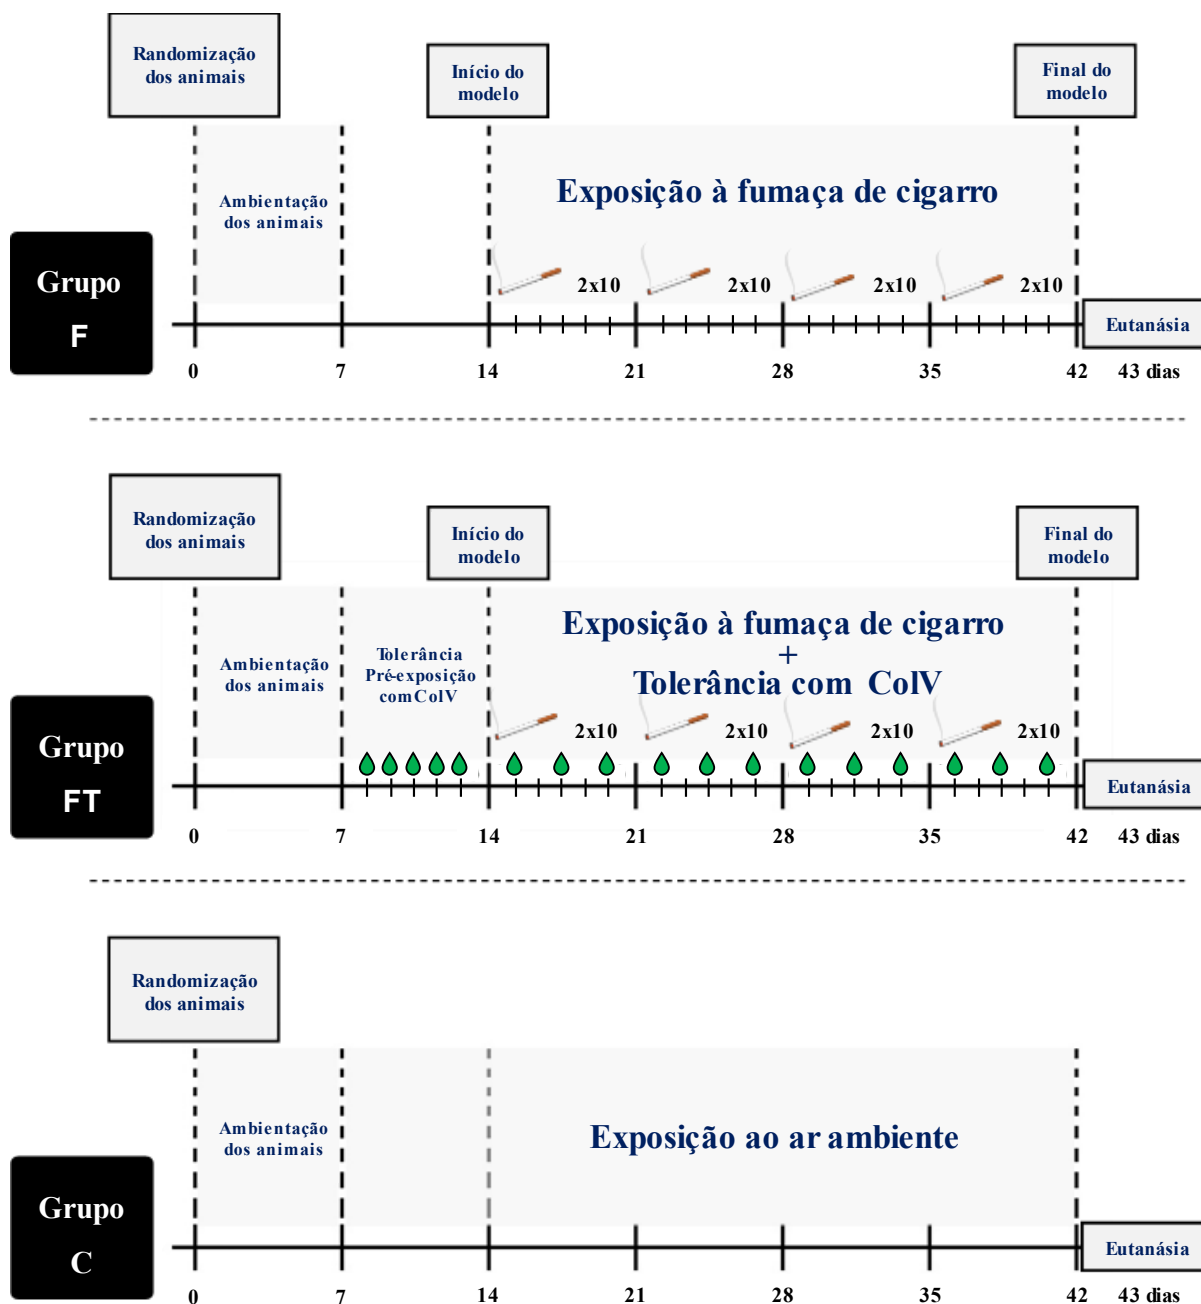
Randomização dos animais

Início do modelo

Final do modelo

Ambientação dos animais

Exposição à fumaça de cigarro

Grupo F

2x10 2x10 2x10 2x10

Eutanásia

0 7 14 21 28 35 42 43 dias

Randomização dos animais

Início do modelo

Final do modelo

Ambientação dos animais

Tolerância Pré-exposição com ColV

Exposição à fumaça de cigarro + Tolerância com ColV

Grupo FT

2x10 2x10 2x10 2x10

Eutanásia

0 7 14 21 28 35 42 43 dias

Randomização dos animais

Ambientação dos animais

Exposição ao ar ambiente

Grupo C

Eutanásia

0 7 14 21 28 35 42 43 dias